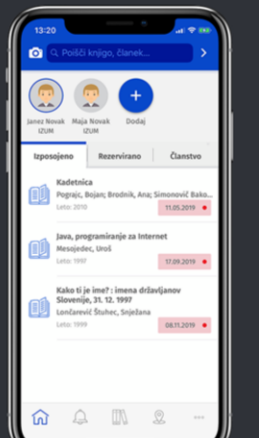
13:20

Poišči knjigo, članek...

Janez Novak IZUM

Maja Novak IZUM

Dodaj

Izposojeno

Rezervirano

Članstvo

Kadetnica

Pograjc, Bojan; Brodnik, Ana; Simonovič Bako...

Leto: 2010

11.05.2019

Java, programiranje za Internet

Mesojedec, Uroš

Leto: 1997

17.09.2019

Kako ti je ime? : imena državljanov Slovenije, 31. 12. 1997

Lončarević Štuhec, Snježana

Leto: 1999

08.11.2019